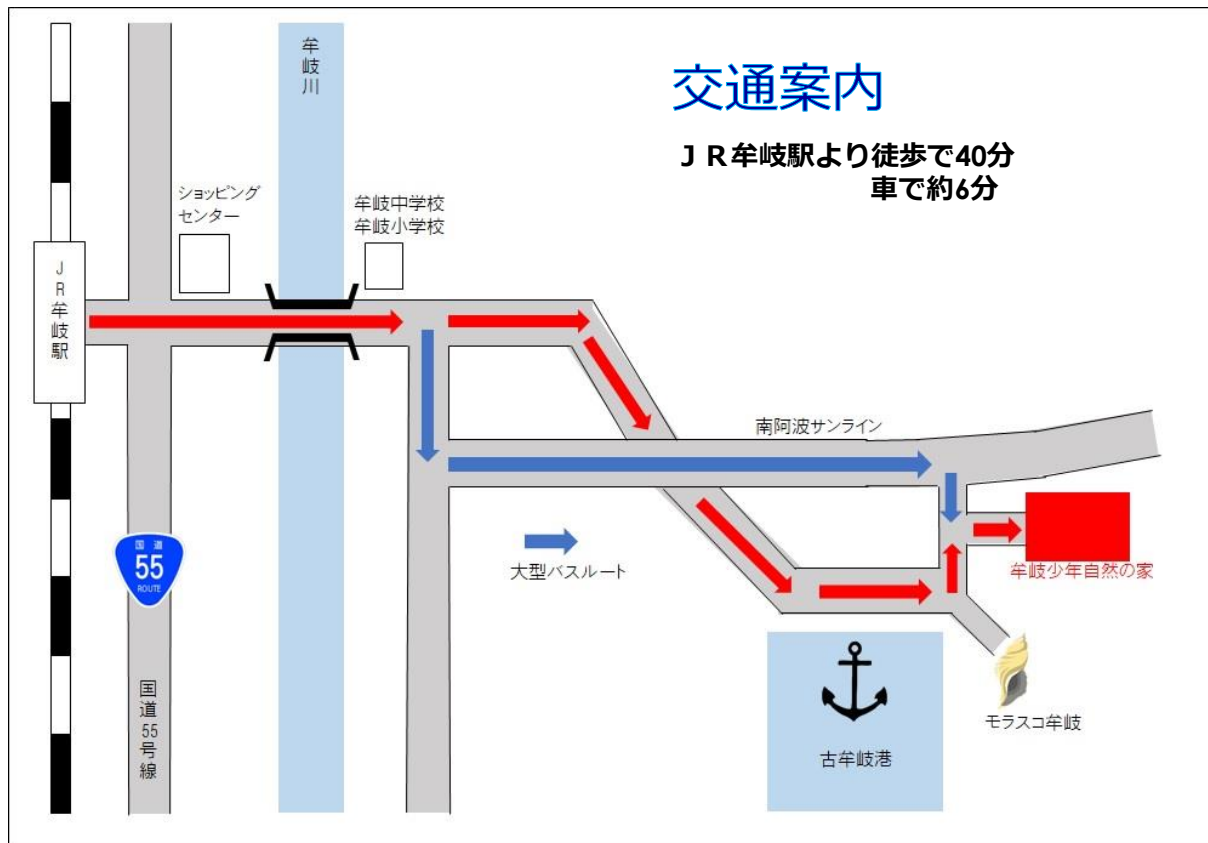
交通案内

ＪＲ牟岐駅より徒歩で40分
車で約6分

牟岐川

ショッピングセンター

牟岐中学校
牟岐小学校

ＪＲ牟岐駅

南阿波サンライン

国道
55
ROUTE

大型バスルート

牟岐少年自然の家

国道55号線

モラスコ牟岐

古牟岐港